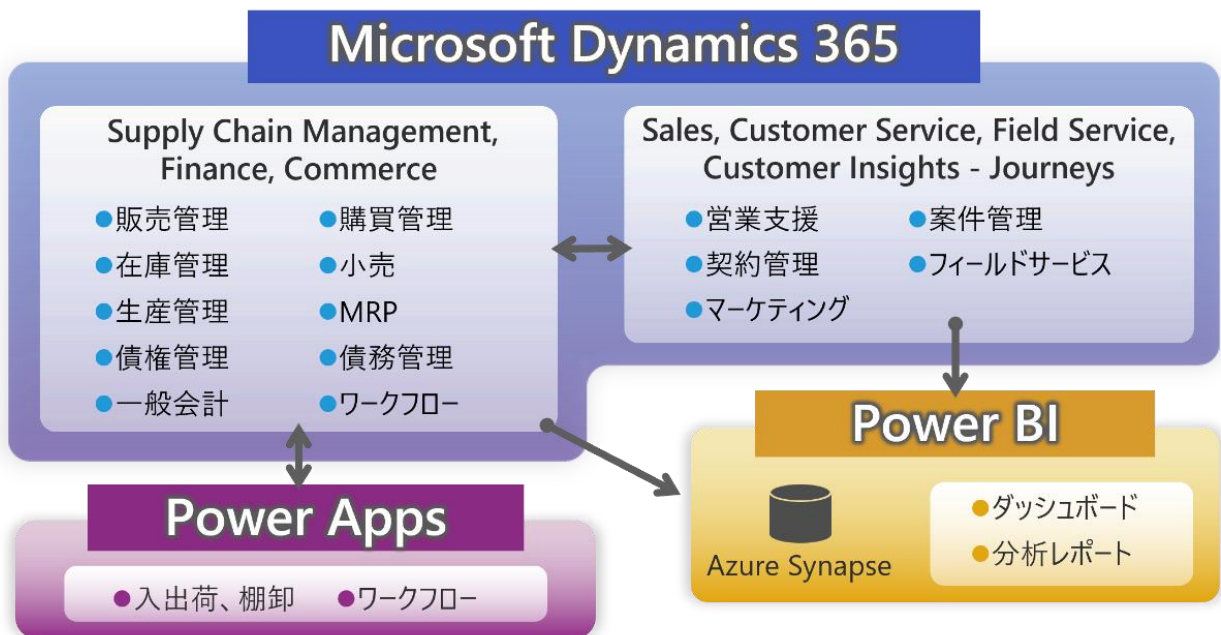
Microsoft Dynamics 365

Supply Chain Management, Finance, Commerce

●販売管理
●在庫管理
●生産管理
●債権管理
●一般会計

●購買管理
●小売
●MRP
●債務管理
●ワークフロー

Sales, Customer Service, Field Service, Customer Insights - Journeys

●営業支援
●契約管理
●マーケティング

●案件管理
●フィールドサービス

Power BI

Azure Synapse

●ダッシュボード
●分析レポート

Power Apps

●入出荷、棚卸
●ワークフロー